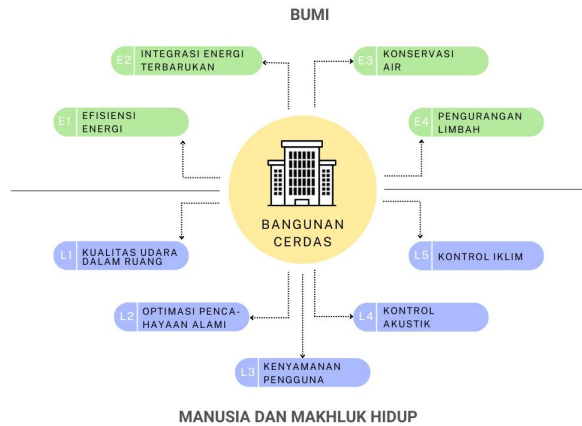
BUMI

E2 INTEGRASI ENERGI TERBARUKAN

E3 KONSERVASI AIR

E1 EFISIENSI ENERGI

E4 PENGURANGAN LIMBAH

BANGUNAN CERDAS

L1 KUALITAS UDARA DALAM RUANG

L5 KONTROL IKLIM

L2 OPTIMASI PENCAHAYAAN ALAMI

L4 KONTROL AKUSTIK

L3 KENYAMANAN PENGGUNA

MANUSIA DAN MAKHLUK HIDUP